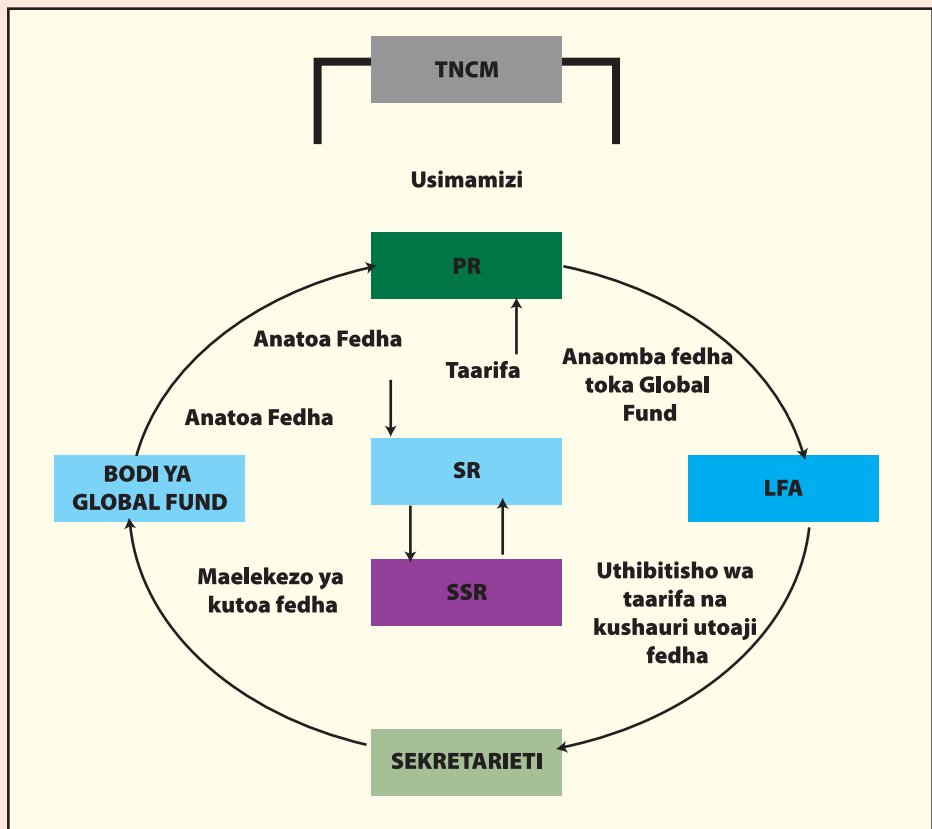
TNCM

Usimamizi

PR

Anatoa Fedha

Taarifa

Anaomba fedha toka Global Fund

Anatoa Fedha

BODI YA GLOBAL FUND

SR

LFA

Maelekezo ya kutoa fedha

SSR

Uthibitisho wa taarifa na kushauri utoaji fedha

SEKRETARIETI